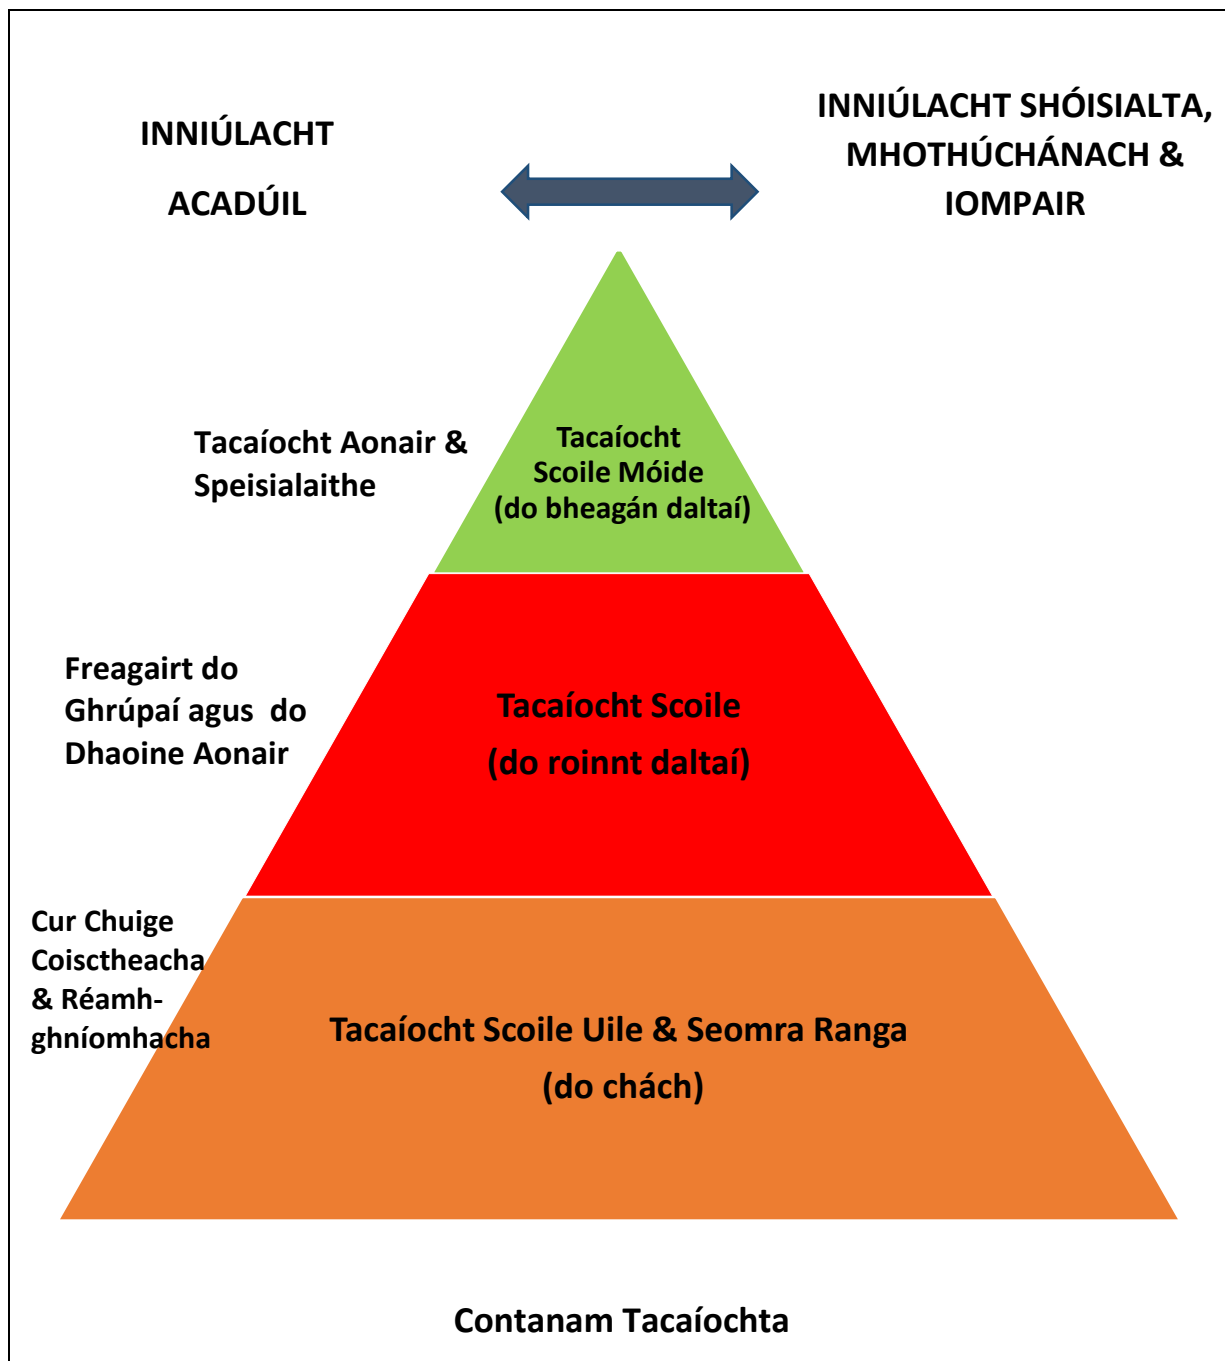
INNIÚLACHT

ACADÚIL

INNIÚLACHT SHÓISIALTA, MHOTHÚCHÁNACH & IOMPAIR

Tacaíocht Aonair & Speisialaithe

Tacaíocht Scoile Móide (do bheagán daltaí)

Freagairt do Ghrúpaí agus do Dhaoine Aonair

Tacaíocht Scoile

(do roinnt daltaí)

Cur Chuige Coisctheacha & Réamhghníomhacha

Tacaíocht Scoile Uile & Seomra Ranga

(do chách)

Contanam Tacaíochta